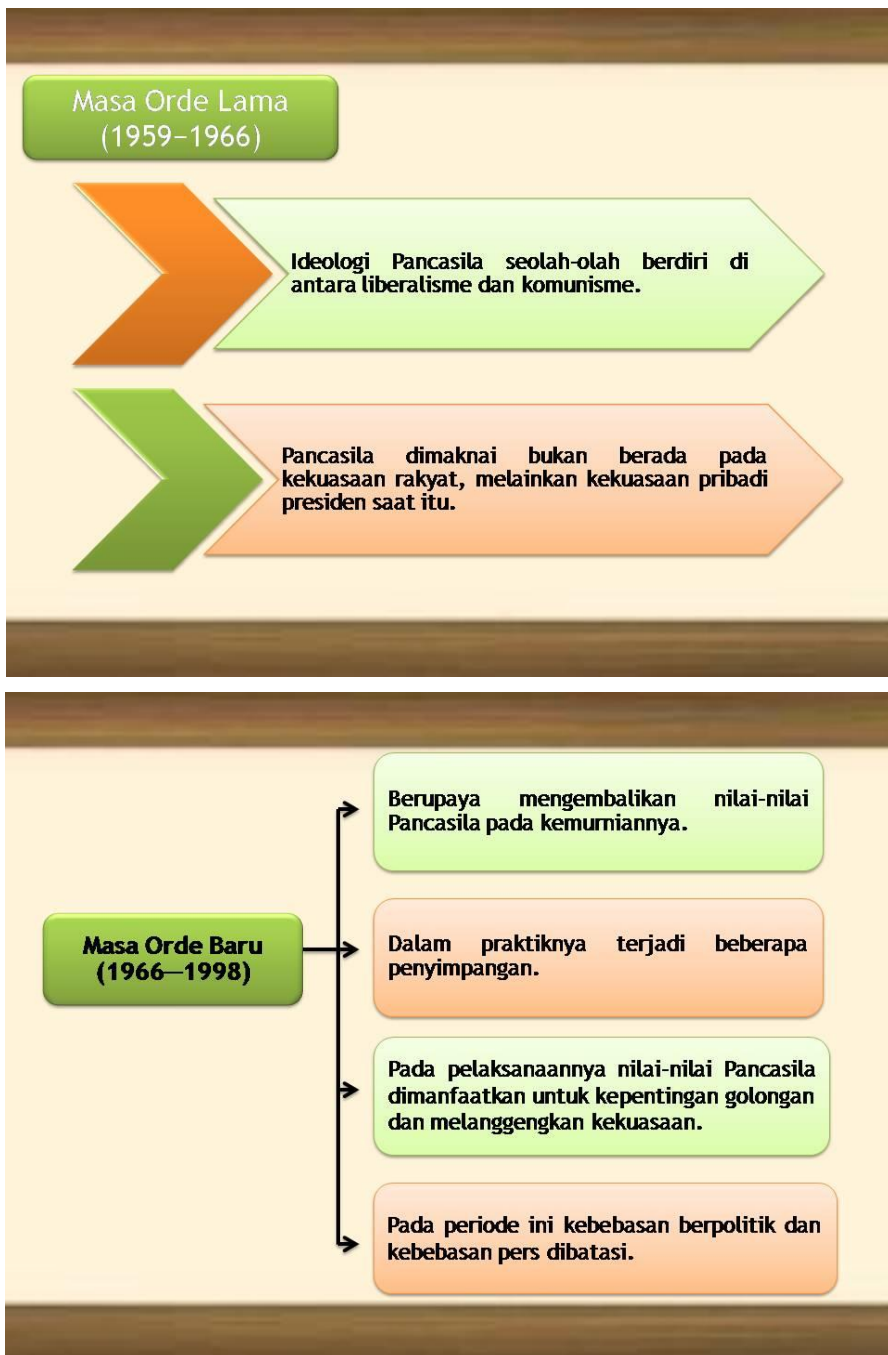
Masa Orde Lama (1959–1966)

Ideologi Pancasila seolah-olah berdiri di antara liberalisme dan komunisme.

Pancasila dimaknai bukan berada pada kekuasaan rakyat, melainkan kekuasaan pribadi presiden saat itu.

Masa Orde Baru (1966—1998)

Berupaya mengembalikan nilai-nilai Pancasila pada kemurniannya.

Dalam praktiknya terjadi beberapa penyimpangan.

Pada pelaksanaannya nilai-nilai Pancasila dimanfaatkan untuk kepentingan golongan dan melanggengkan kekuasaan.

Pada periode ini kebebasan berpolitik dan kebebasan pers dibatasi.